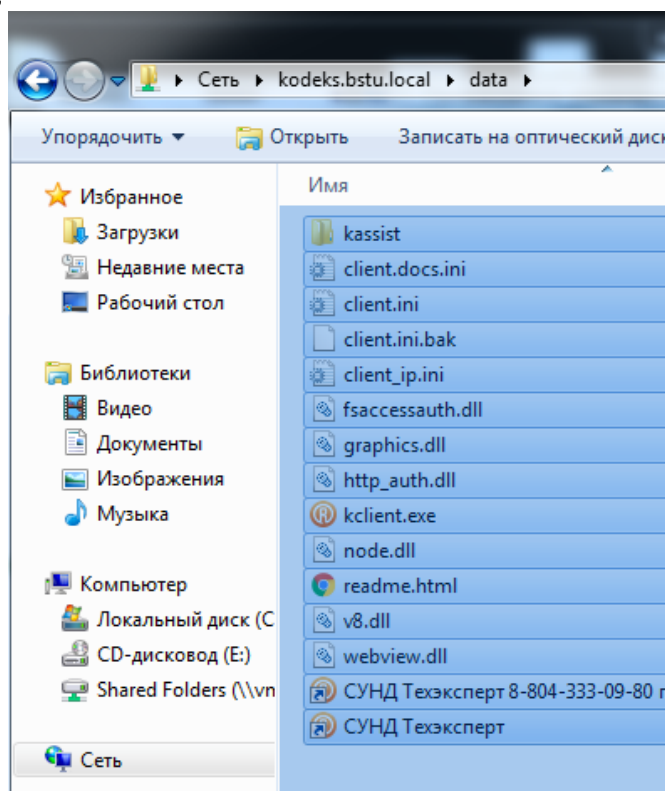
Сеть ▸ kodeks.bstu.local ▸ data ▸

Упорядочить ▾ Открыть Записать на оптический диск

Избранное
Загрузки
Недавние места
Рабочий стол

Библиотеки
Видео
Документы
Изображения
Музыка

Компьютер
Локальный диск (C
CD-дисковод (E:)
Shared Folders (\\vn

Сеть

Имя
kassist
client.docs.ini
client.ini
client.ini.bak
client_ip.ini
fsaccessauth.dll
graphics.dll
http_auth.dll
kclient.exe
node.dll
readme.html
v8.dll
webview.dll
СУНД Техэксперт 8-804-333-09-80 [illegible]
СУНД Техэксперт